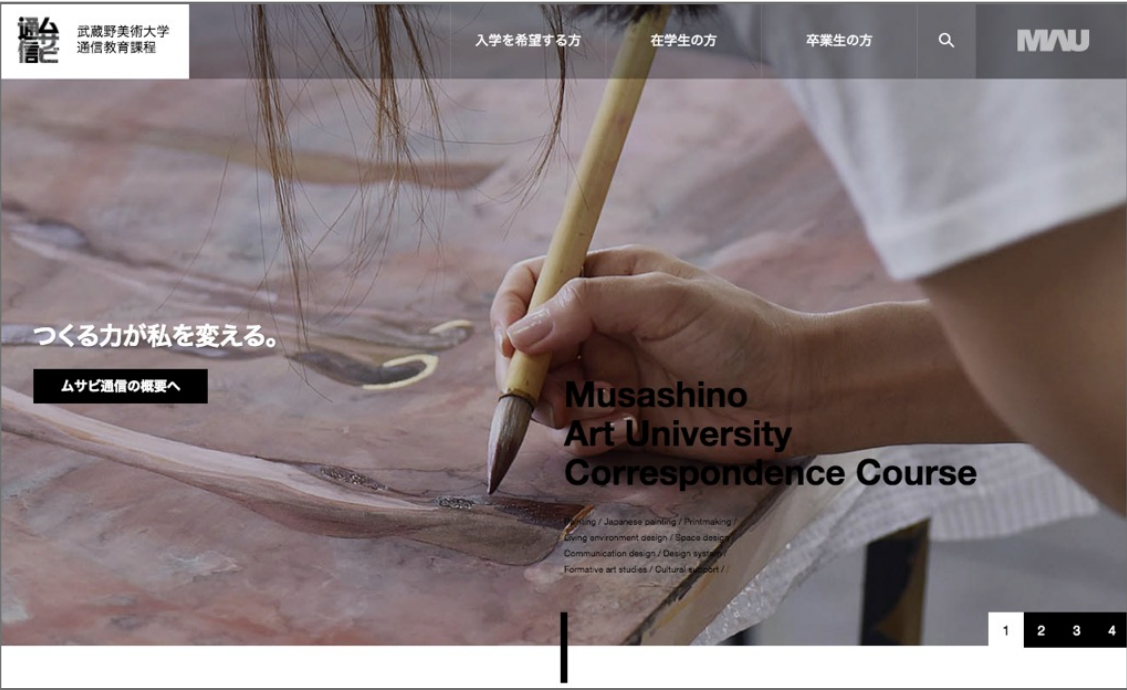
通信

武蔵野美術大学
通信教育課程

入学を希望する方

在学生の方

卒業生の方

MAU

つくる力が私を変える。

ムサビ通信の概要へ

Musashino
Art University
Correspondence Course

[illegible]inting / Japanese painting / Printmaking /
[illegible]iving environment design / Space design /
Communication design / Design system /
Formative art studies / Cultural support / /

1 2 3 4